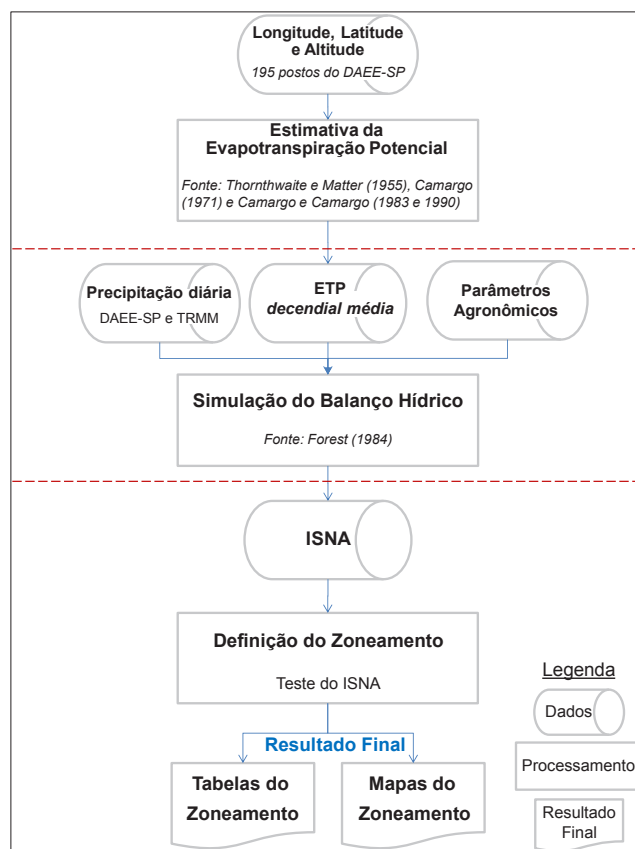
Longitude, Latitude e Altitude
195 postos do DAEE-SP

Estimativa da Evapotranspiração Potencial
Fonte: Thornthwaite e Matter (1955), Camargo (1971) e Camargo e Camargo (1983 e 1990)

Precipitação diária
DAEE-SP e TRMM

ETP
decendial média

Parâmetros Agronômicos

Simulação do Balanço Hídrico
Fonte: Forest (1984)

ISNA

Definição do Zoneamento
Teste do ISNA

Legenda
Dados
Processamento
Resultado Final

Resultado Final

Tabelas do Zoneamento

Mapas do Zoneamento